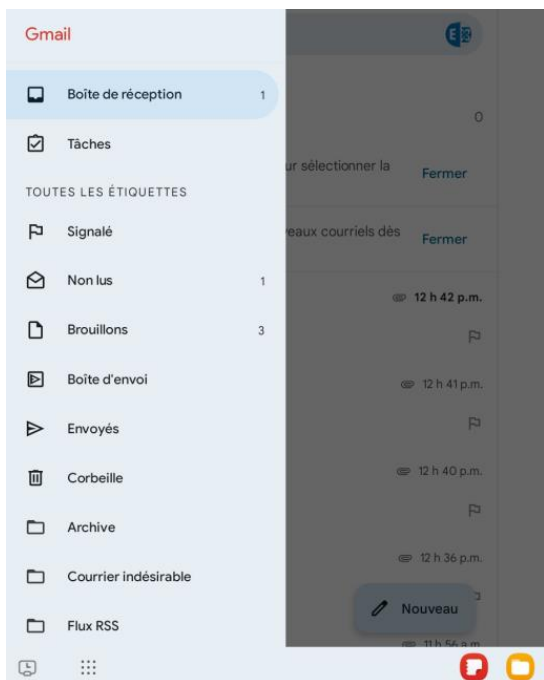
Gmail

Boîte de réception 1

Tâches

TOUTES LES ÉTIQUETTES

Signalé

Non lus 1

Brouillons 3

Boîte d'envoi

Envoyés

Corbeille

Archive

Courrier indésirable

Flux RSS

0

ur sélectionner la Fermer

eaux courriels dès Fermer

12 h 42 p.m.

12 h 41 p.m.

12 h 40 p.m.

12 h 36 p.m.

Nouveau

11 h 56 a.m.